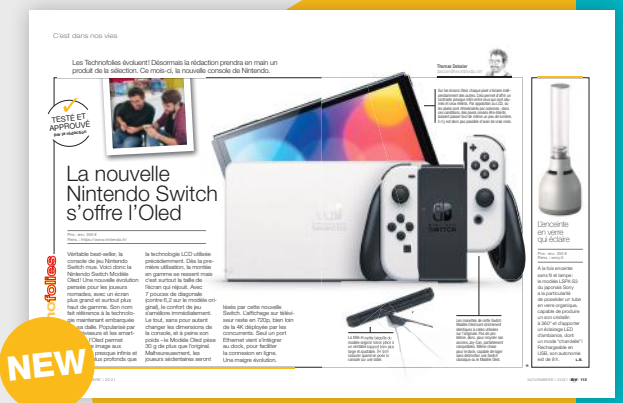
C'est dans nos vies

Les Technofolies évoluent! Désormais la rédaction prendra en main un produit de la sélection. Ce mois-ci, la nouvelle console de Nintendo.

Thomas Delatar

TESTÉ ET APPROUVÉ par la rédaction

La nouvelle Nintendo Switch s'offre l'Oled

Prix : env. 360 €
Rens. : https://www.nintendo.fr/

Véritable best-seller, la console de jeu Nintendo Switch mue. Voici donc la Nintendo Switch Modèle Oled ! Une nouvelle évolution pensée pour les joueurs nomades, avec un écran plus grand et surtout plus haut de gamme. Son nom fait référence à la technologie maintenant embarquée dans la dalle. Popularisé par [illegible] et les smart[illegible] l'Oled permet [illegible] image aux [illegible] presque infinis et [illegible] plus profonds que

la technologie LCD utilisée précédemment. Dès la première utilisation, la montée en gamme se ressent mais c'est surtout la taille de l'écran qui réjouit. Avec 7 pouces de diagonale (contre 6,2 sur le modèle original), le confort de jeu s'améliore immédiatement. Le tout, sans pour autant changer les dimensions de la console, et à peine son poids – le Modèle Oled pèse 30 g de plus que l'original. Malheureusement, les joueurs sédentaires seront

lésés par cette nouvelle Switch. L'affichage sur téléviseur reste en 720p, bien loin de la 4K déployée par les concurrents. Seul un port Ethernet vient s'intégrer au dock, pour faciliter la connexion en ligne. Une maigre évolution.

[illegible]

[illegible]

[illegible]

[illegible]

L'enceinte en verre qui éclaire

Prix : env. 300 €
Rens. : sony.fr

A la fois enceinte sans fil et lampe : le modèle LSPX-S3 du japonais Sony a la particularité de posséder un tube en verre organique, capable de produire un son cristallin à 360° et d'apporter un éclairage LED d'ambiance, dont un mode "chandelle" ! Rechargeable en USB, son autonomie est de 8 h. L.B.

NEW

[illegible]folies

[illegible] 2021

NOVEMBRE 2021 | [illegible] 113